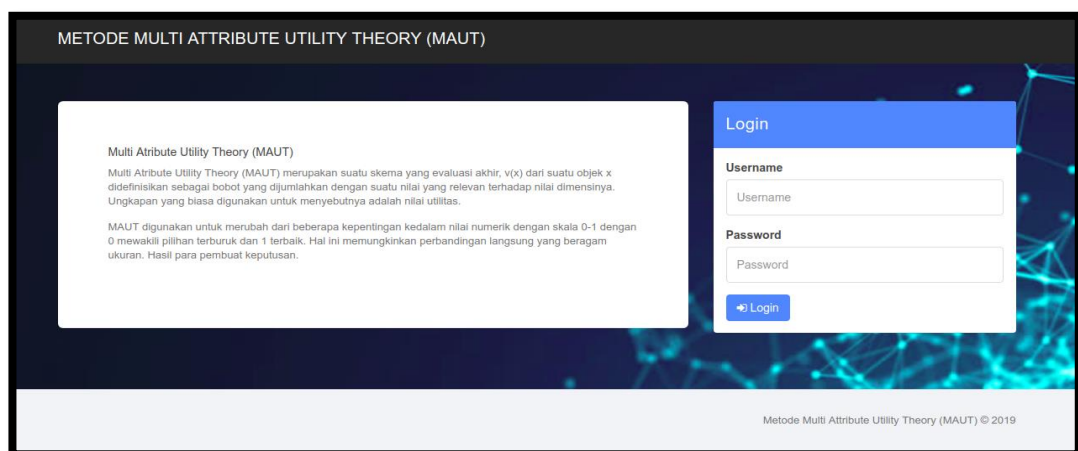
METODE MULTI ATTRIBUTE UTILITY THEORY (MAUT)

Multi Atribute Utility Theory (MAUT)

Multi Atribute Utility Theory (MAUT) merupakan suatu skema yang evaluasi akhir, v(x) dari suatu objek x didefinisikan sebagai bobot yang dijumlahkan dengan suatu nilai yang relevan terhadap nilai dimensinya. Ungkapan yang biasa digunakan untuk menyebutnya adalah nilai utilitas.

MAUT digunakan untuk merubah dari beberapa kepentingan kedalam nilai numerik dengan skala 0-1 dengan 0 mewakili pilihan terburuk dan 1 terbaik. Hal ini memungkinkan perbandingan langsung yang beragam ukuran. Hasil para pembuat keputusan.

Login

Username

Username

Password

Password

Login

Metode Multi Attribute Utility Theory (MAUT) © 2019